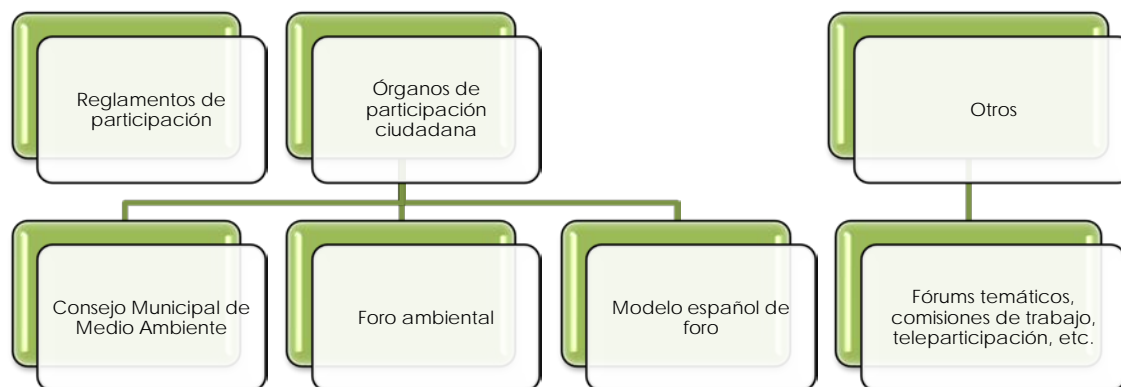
Reglamentos de participación

Órganos de participación ciudadana

Otros

Consejo Municipal de Medio Ambiente

Foro ambiental

Modelo español de foro

Fórums temáticos, comisiones de trabajo, teleparticipación, etc.